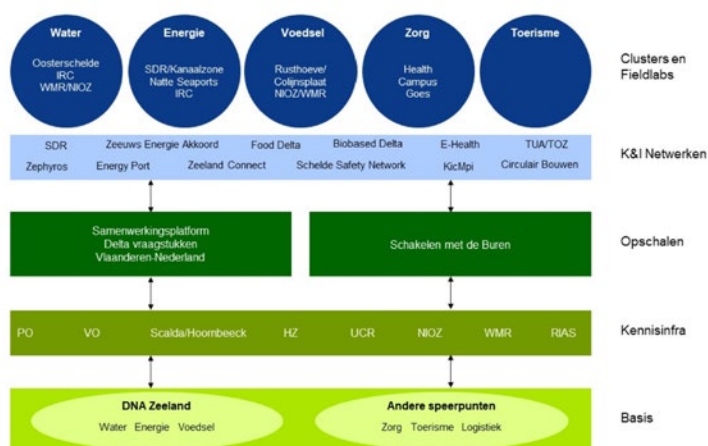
Water
Oosterschelde
IRC
WMR/NIOZ

Energie
SDR/Kanaalzone
Natte Seaports
IRC

Voedsel
Rusthoeve/
Colijnsplaat
NIOZ/WMR

Zorg
Health
Campus
Goes

Toerisme

Clusters en Fieldlabs

SDR Zeeuws Energie Akkoord Food Delta Biobased Delta E-Health TUA/TOZ
Zephyros Energy Port Zeeland Connect Schelde Safety Network KicMpi Circulair Bouwen

K&I Netwerken

Samenwerkingsplatform
Delta vraagstukken
Vlaanderen-Nederland

Schakelen met de Buren

Opschalen

PO VO Scalda/Hoornbeeck HZ UCR NIOZ WMR RIAS

Kennisinfra

DNA Zeeland
Water Energie Voedsel

Andere speerpunten
Zorg Toerisme Logistiek

Basis